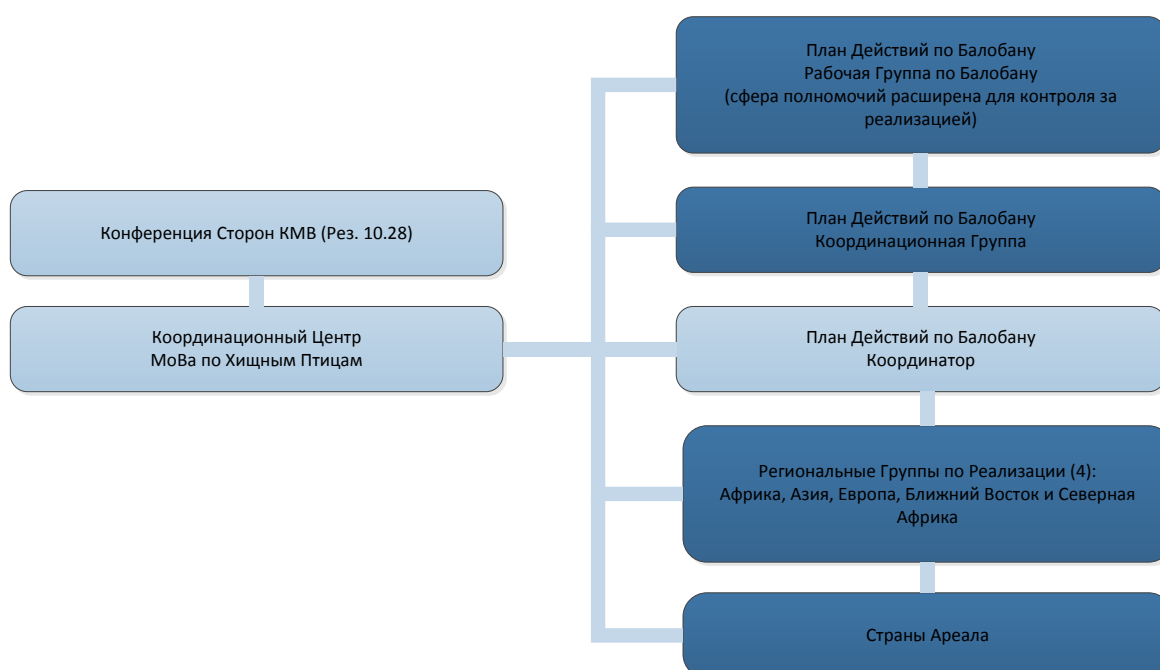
Конференция Сторон КМВ (Рез. 10.28)

Координационный Центр
МоВа по Хищным Птицам

План Действий по Балобану
Рабочая Группа по Балобану
(сфера полномочий расширена для контроля за реализацией)

План Действий по Балобану
Координационная Группа

План Действий по Балобану
Координатор

Региональные Группы по Реализации (4):
Африка, Азия, Европа, Ближний Восток и Северная Африка

Страны Ареала